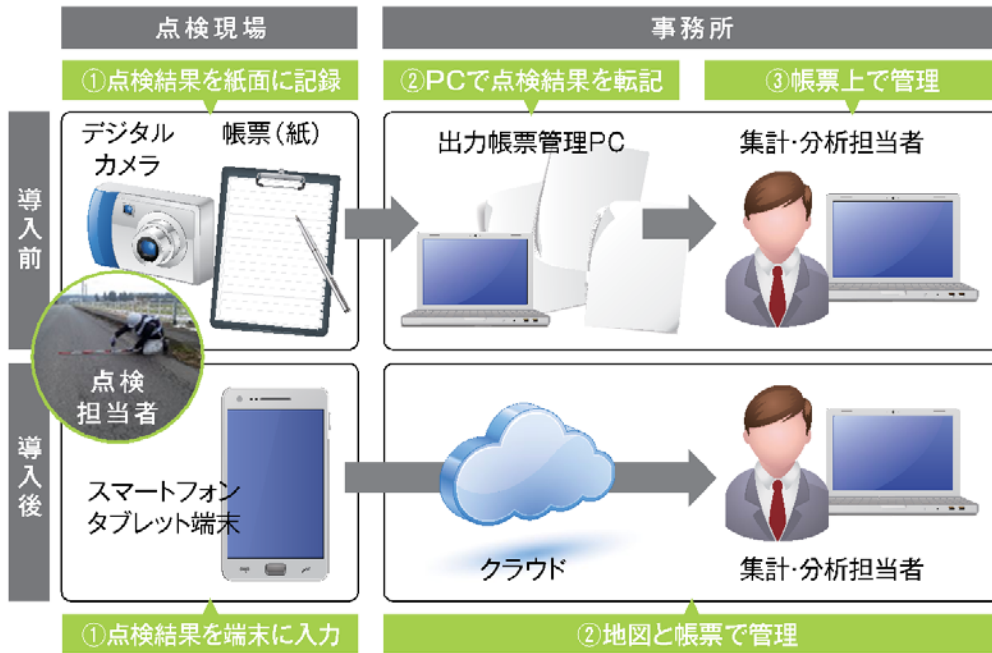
点検現場

事務所

①点検結果を紙面に記録

②PCで点検結果を転記

③帳票上で管理

導入前

デジタルカメラ

帳票(紙)

出力帳票管理PC

集計･分析担当者

点検担当者

導入後

スマートフォン
タブレット端末

クラウド

集計･分析担当者

①点検結果を端末に入力

②地図と帳票で管理